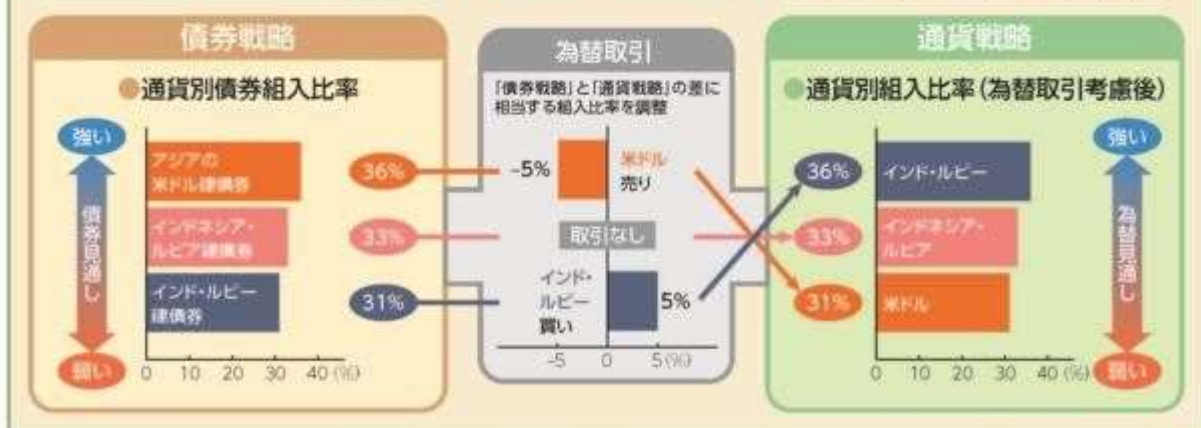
債券戦略

●通貨別債券組入比率

強い

債券見通し

弱い

アジアの米ドル建債券

インドネシア・ルピア建債券

インド・ルピー建債券

0 10 20 30 40 (%)

36%

33%

31%

為替取引

「債券戦略」と「通貨戦略」の差に相当する組入比率を調整

-5%

米ドル売り

取引なし

インド・ルピー買い

5%

-5 0 5 (%)

通貨戦略

●通貨別組入比率（為替取引考慮後）

36%

33%

31%

インド・ルピー

インドネシア・ルピア

米ドル

0 10 20 30 40 (%)

強い

為替見通し

弱い